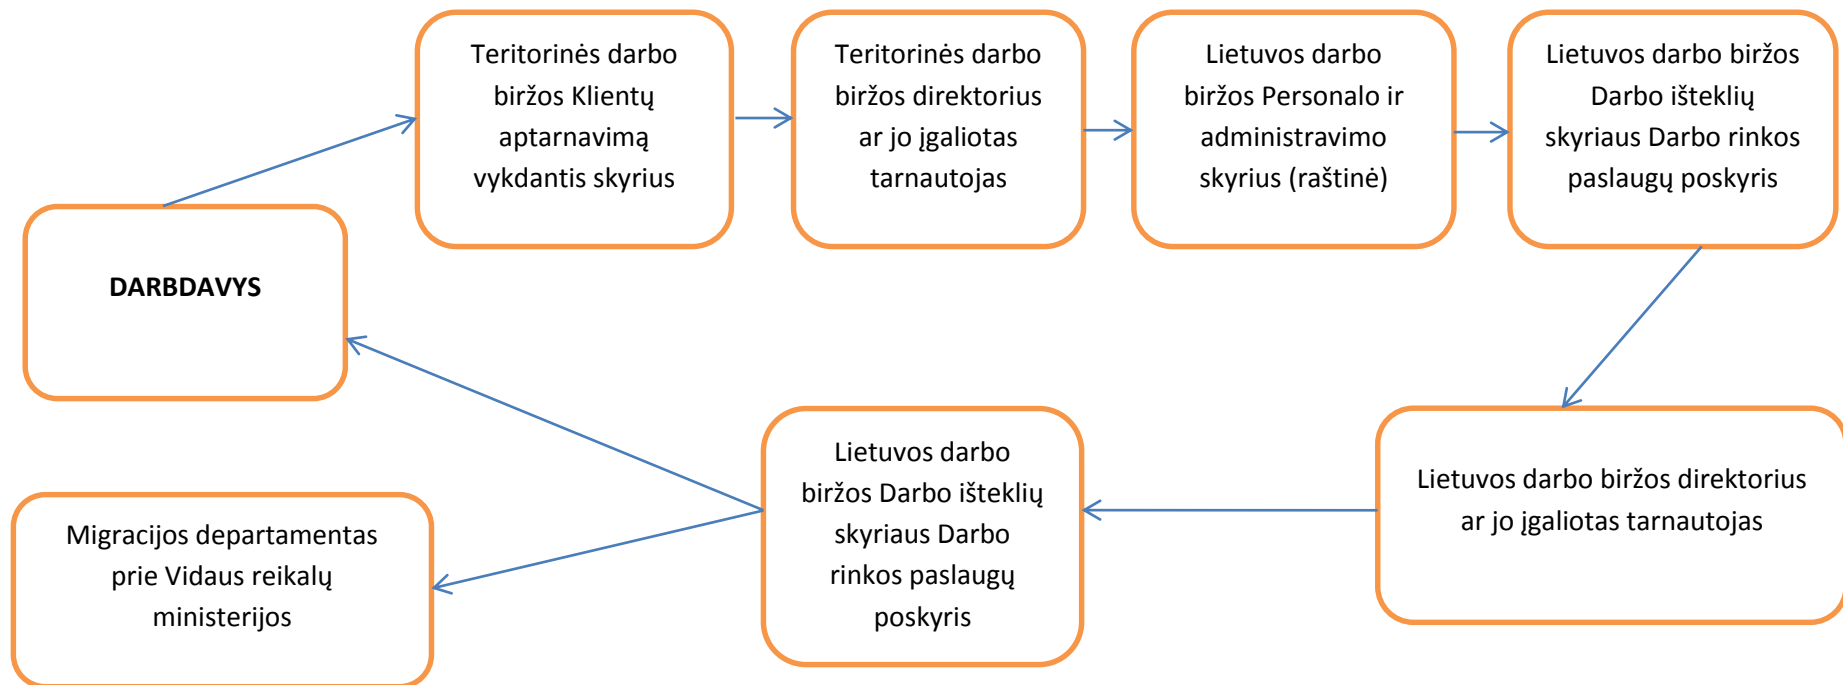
DARBDAVYS

Teritorinės darbo biržos Klientų aptarnavimą vykdantis skyrius

Teritorinės darbo biržos direktorius ar jo įgaliotas tarnautojas

Lietuvos darbo biržos Personalo ir administravimo skyrius (raštinė)

Lietuvos darbo biržos Darbo išteklių skyriaus Darbo rinkos paslaugų poskyris

Lietuvos darbo biržos direktorius ar jo įgaliotas tarnautojas

Lietuvos darbo biržos Darbo išteklių skyriaus Darbo rinkos paslaugų poskyris

Migracijos departamentas prie Vidaus reikalų ministerijos